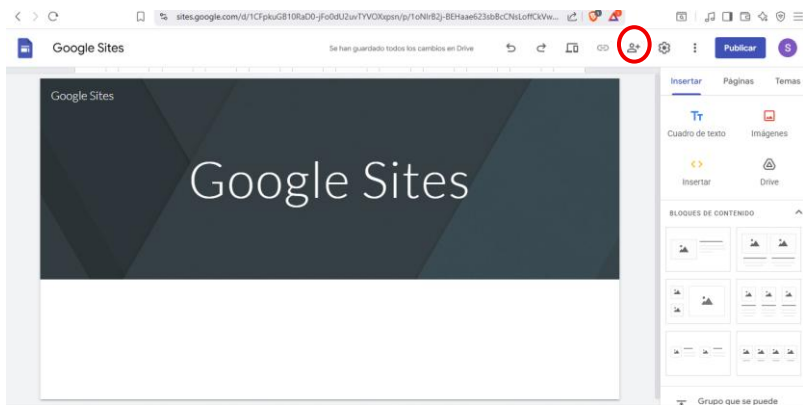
sites.google.com/d/1CFpkuGB10RaD0-jFo0dU2uvTYVOXxpsn/p/1oNlrB2j-BEHaae623sbBcCNsLoffCkVw...

Google Sites

Se han guardado todos los cambios en Drive

Publicar

S

Google Sites

Google Sites

Insertar

Páginas

Temas

Cuadro de texto

Imágenes

Insertar

Drive

BLOQUES DE CONTENIDO

Grupo que se puede